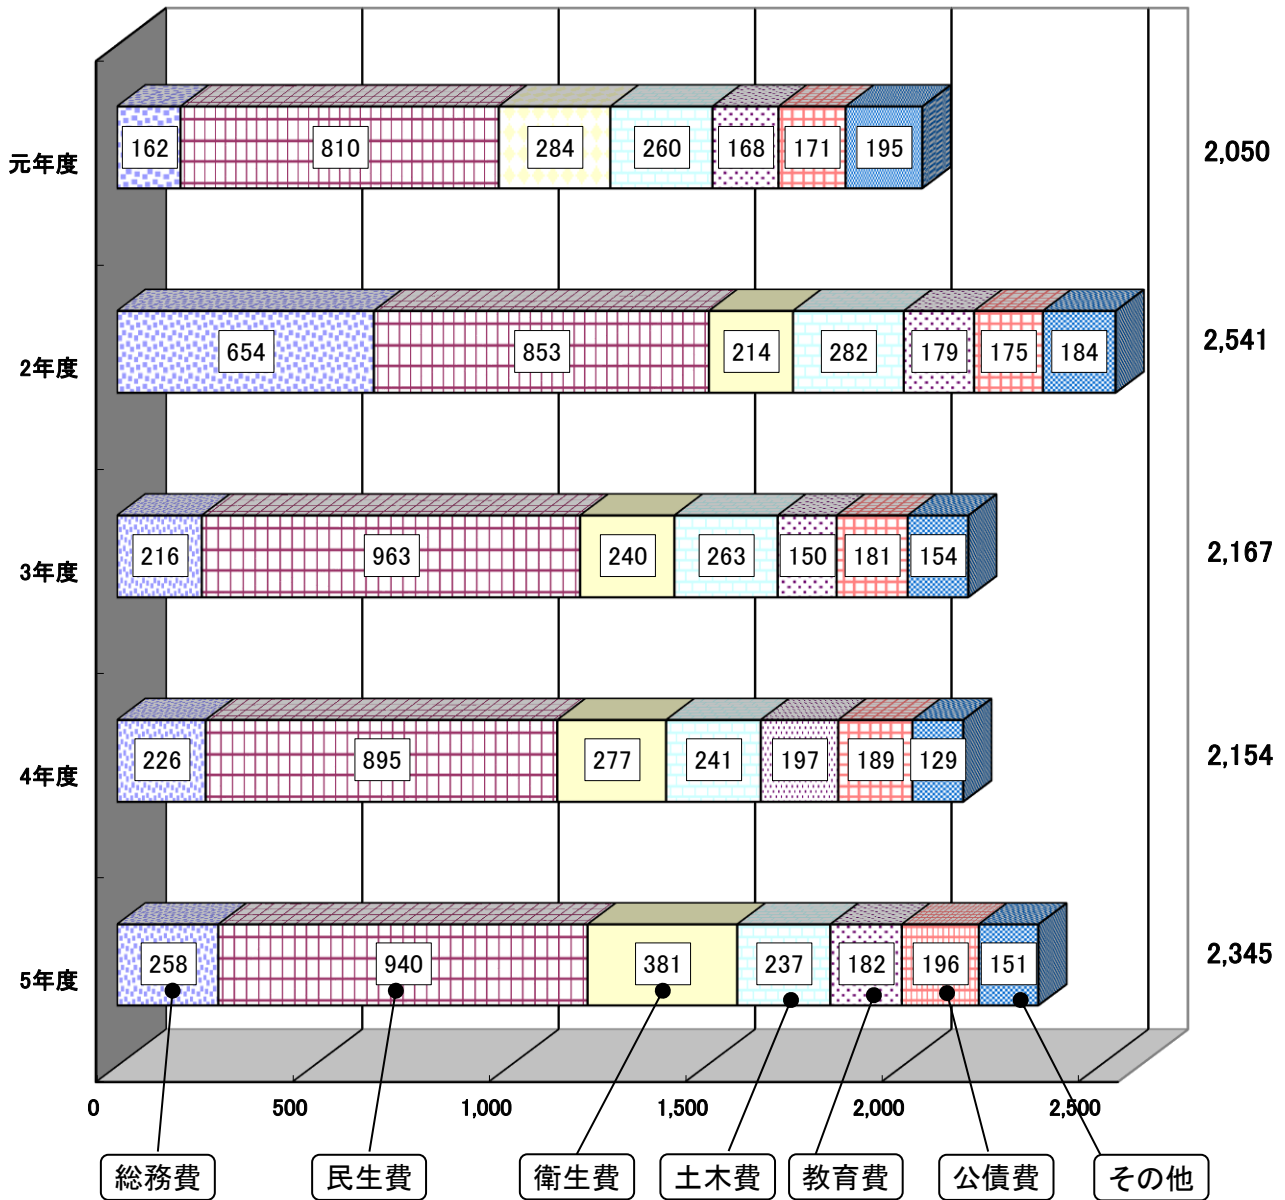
元年度
162
810
284
260
168
171
195
2,050

2年度
654
853
214
282
179
175
184
2,541

3年度
216
963
240
263
150
181
154
2,167

4年度
226
895
277
241
197
189
129
2,154

5年度
258
940
381
237
182
196
151
2,345

0
500
1,000
1,500
2,000
2,500

総務費
民生費
衛生費
土木費
教育費
公債費
その他